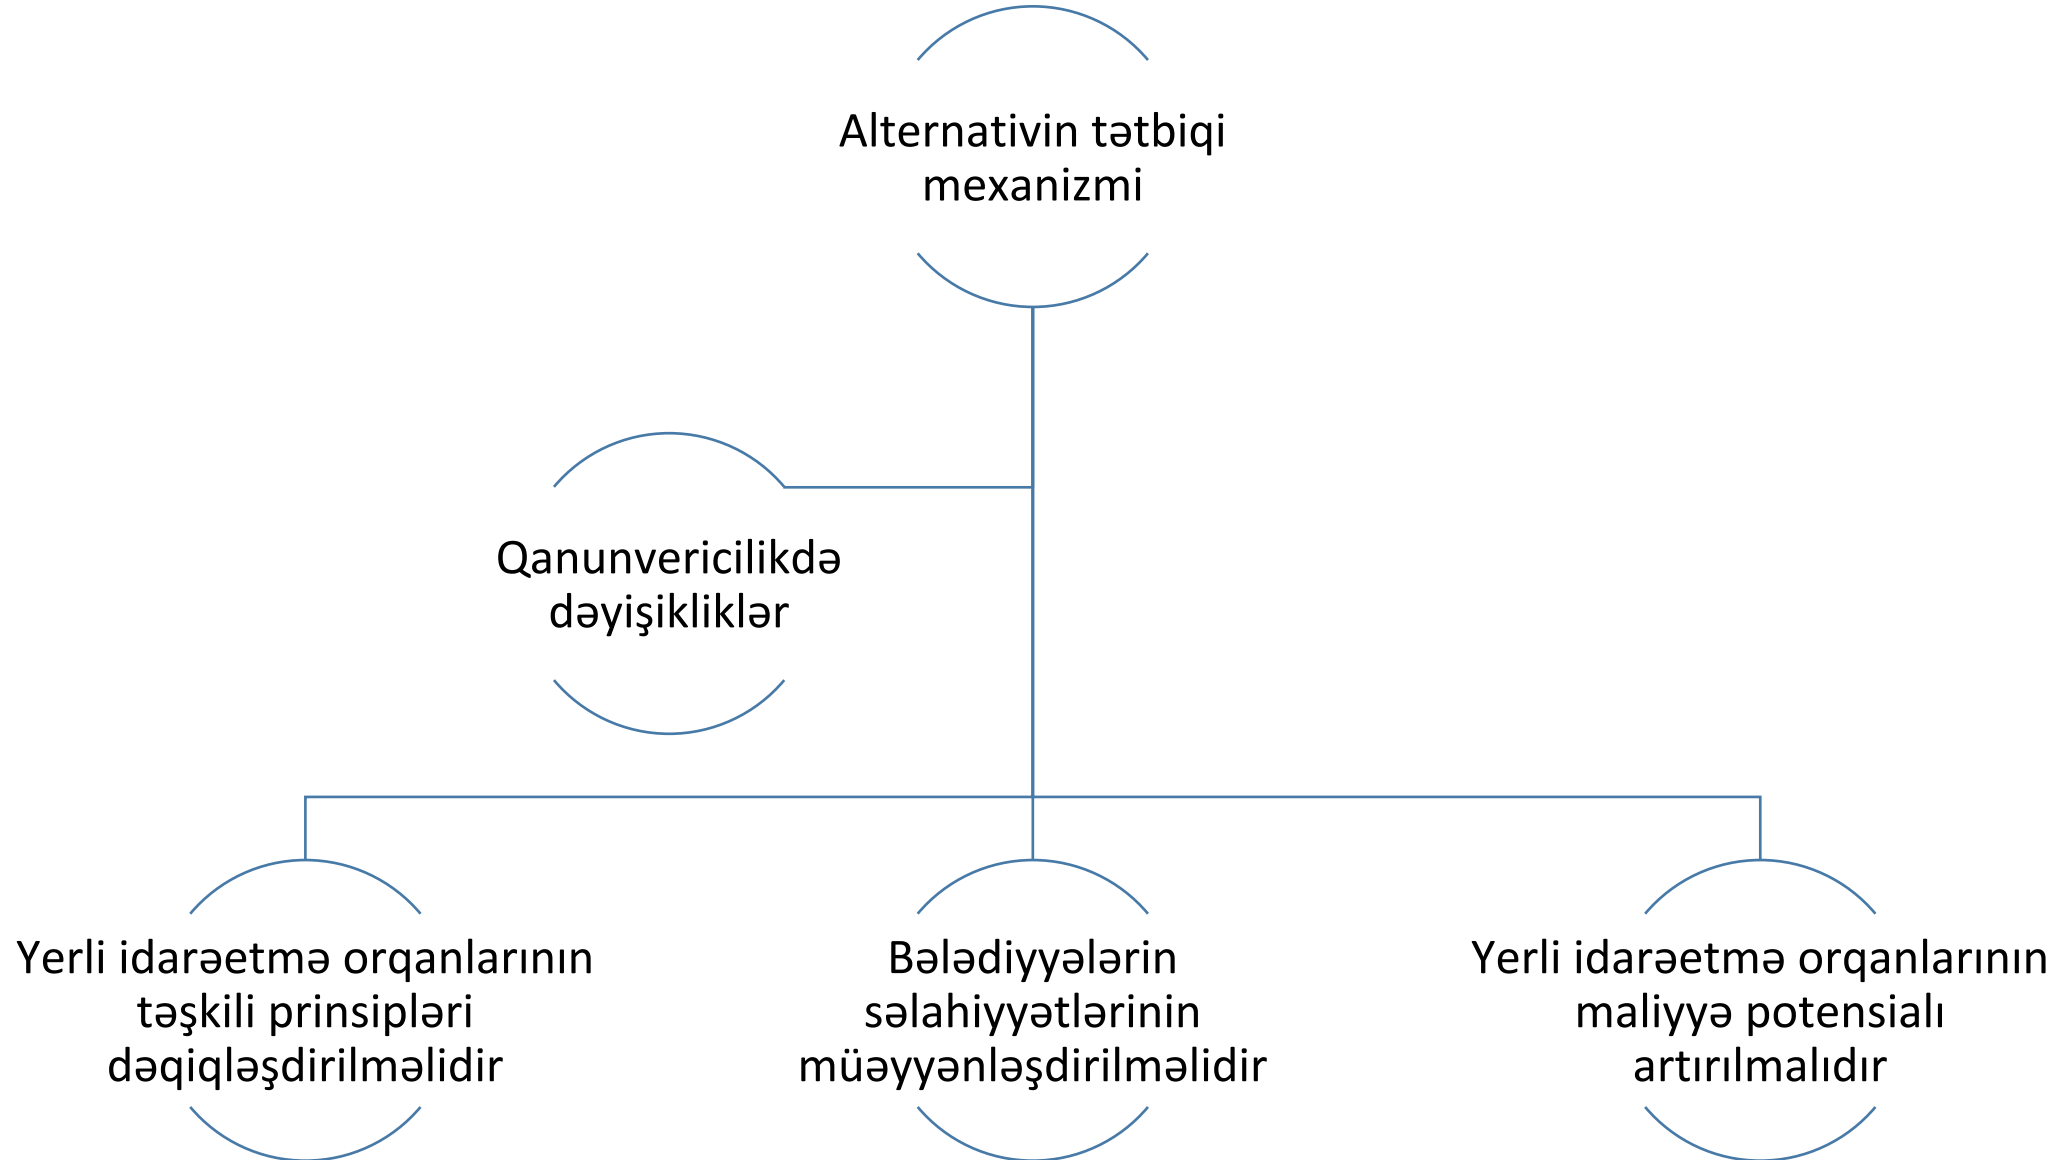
Alternativin tətbiqi mexanizmi

Qanunvericilikdə dəyişikliklər

Yerli idarəetmə orqanlarının təşkili prinsipləri dəqiqləşdirilməlidir

Bələdiyyələrin səlahiyyətlərinin müəyyənləşdirilməlidir

Yerli idarəetmə orqanlarının maliyyə potensialı artırılmalıdır